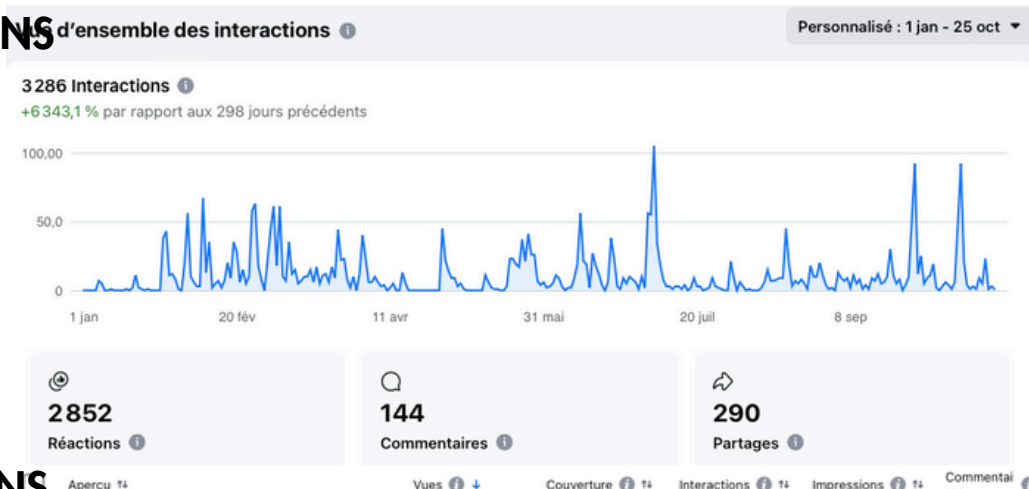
NS d'ensemble des interactions

Personnalisé : 1 jan - 25 oct

3 286 Interactions

+6 343,1 % par rapport aux 298 jours précédents

100,00

50,0

0

1 jan

20 fév

11 avr

31 mai

20 juil

8 sep

2 852
Réactions

144
Commentaires

290
Partages

NS Aperçu

Vues

Couverture

Interactions

Impressions

Commentai